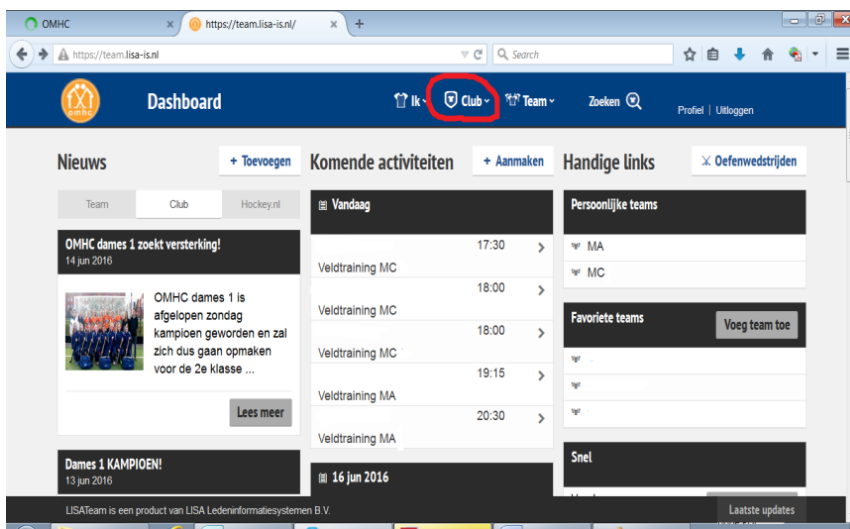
OMHC
https://team.lisa-is.nl/
https://team.lisa-is.nl
Search

omhc
Dashboard
Ik
Club
Team
Zoeken
Profiel | Uitloggen

Nieuws
+ Toevoegen
Team
Club
Hockey.nl
OMHC dames 1 zoekt versterking!
14 jun 2016
OMHC dames 1 is afgelopen zondag kampioen geworden en zal zich dus gaan opmaken voor de 2e klasse ...
Lees meer
Dames 1 KAMPIOEN!
13 jun 2016

Komende activiteiten
+ Aanmaken
Vandaag
17:30
Veldtraining MC
18:00
Veldtraining MC
18:00
Veldtraining MC
19:15
Veldtraining MA
20:30
Veldtraining MA
16 jun 2016

Handige links
Oefenwedstrijden
Persoonlijke teams
MA
MC
Favoriete teams
Voeg team toe
Snel

LISATeam is een product van LISA Ledeninformatiesystemen B.V.
Laatste updates